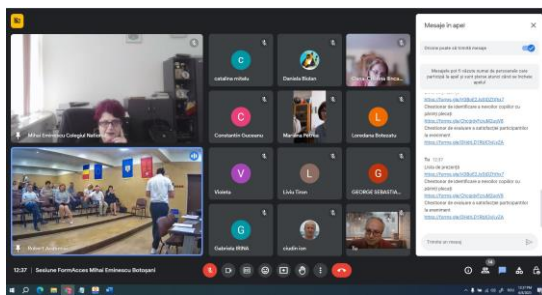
Mesaje în apel

Oricine poate să trimită mesaje

Mesajele pot fi văzute numai de persoanele care participă la apel și sunt șterse atunci când se încheie apelul

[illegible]
https://forms.gle/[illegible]
Chestionar de identificare a nevoilor cupilor cu părinți plecați
https://forms.gle/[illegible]
Chestionar de evaluare a satisfacției participanților la eveniment
https://forms.gle/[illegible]

Tu 12:37
Lista de prezență
https://forms.gle/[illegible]
Chestionar de identificare a nevoilor copiilor cu părinți plecați
https://forms.gle/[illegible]
Chestionar de evaluare a satisfacției participanților la eveniment
https://forms.gle/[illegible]

Trimite un mesaj

Mihai Eminescu Colegiul Național
catalina mihailu
Daniela Bodan
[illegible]
Constantin Guzoianu
Mariana Petrea
Loredana Botoșatu
Robert Andronic
Violeta
Liviu Timon
GEORGE SEBASTIA...
Gabriela IRINA
ciudin ion
Tu

12:37 | Sesiune FormAccess Mihai Eminescu Botoșani